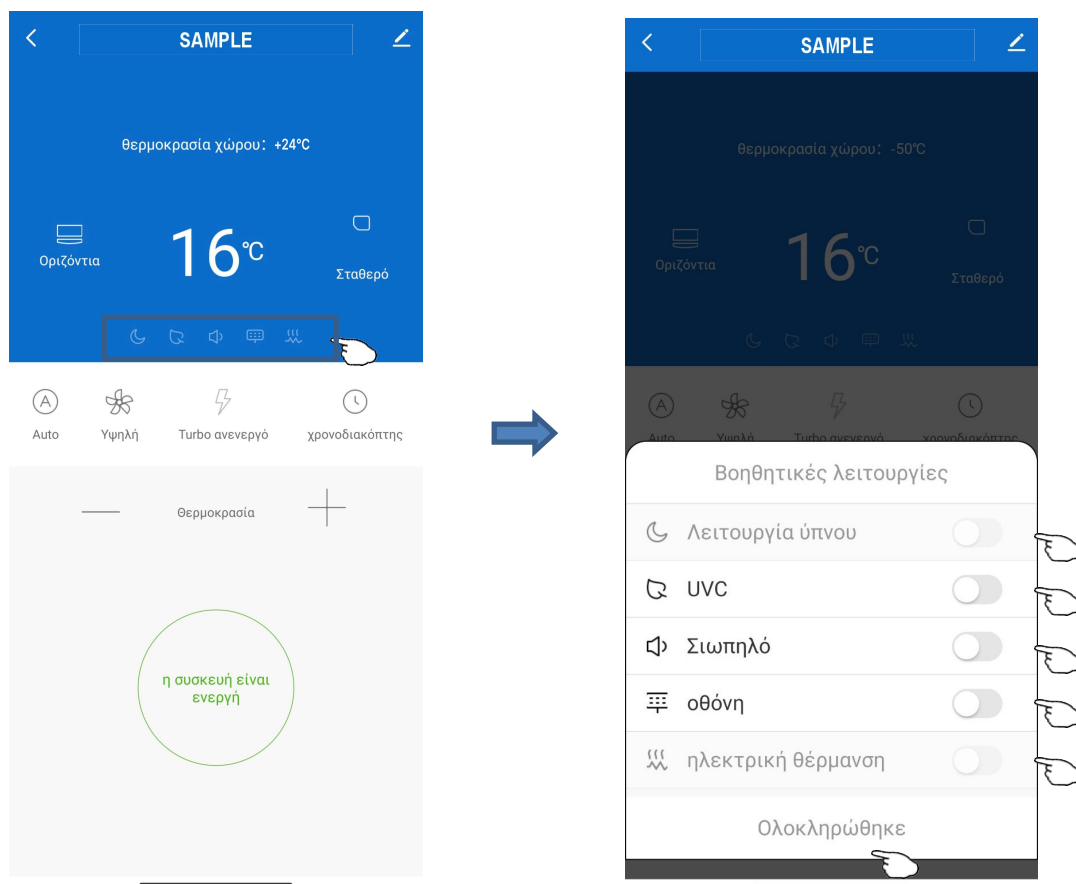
SAMPLE

θερμοκρασία χώρου: +24℃

Οριζόντια

16℃

Σταθερό

Auto

Υψηλή

Turbo ανενεργό

χρονοδιακόπτης

Θερμοκρασία

η συσκευή είναι ενεργή

SAMPLE

θερμοκρασία χώρου: -50℃

Οριζόντια

16℃

Σταθερό

Auto

Υψηλή

Turbo ανενεργό

χρονοδιακόπτης

Βοηθητικές λειτουργίες

Λειτουργία ύπνου

UVC

Σιωπηλό

οθόνη

ηλεκτρική θέρμανση

Ολοκληρώθηκε